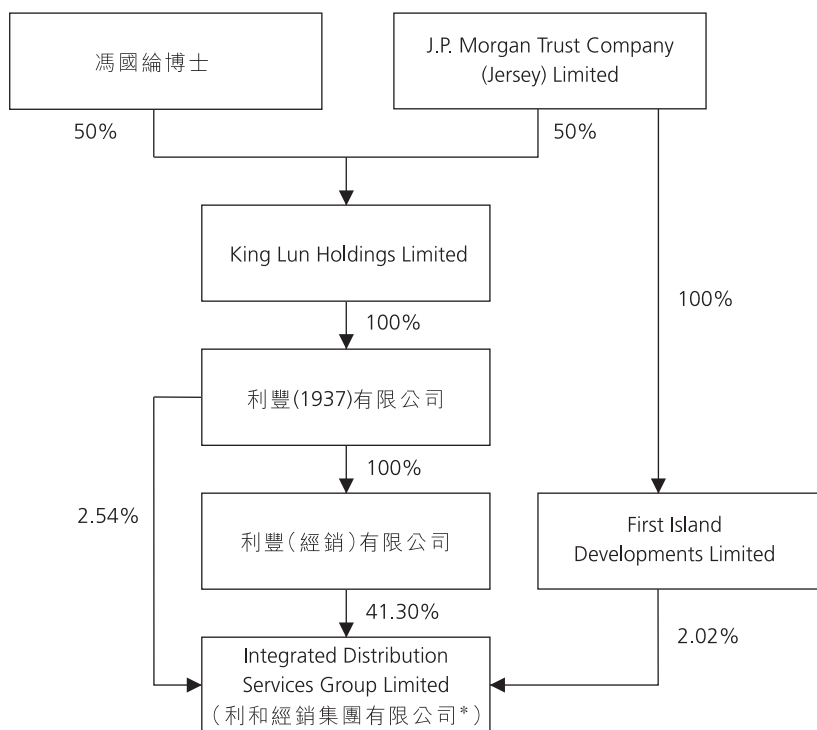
馮國綸博士

J.P. Morgan Trust Company (Jersey) Limited

50%

50%

King Lun Holdings Limited

100%

100%

利豐(1937)有限公司

100%

2.54%

利豐(經銷)有限公司

First Island Developments Limited

41.30%

2.02%

Integrated Distribution Services Group Limited (利和經銷集團有限公司*)